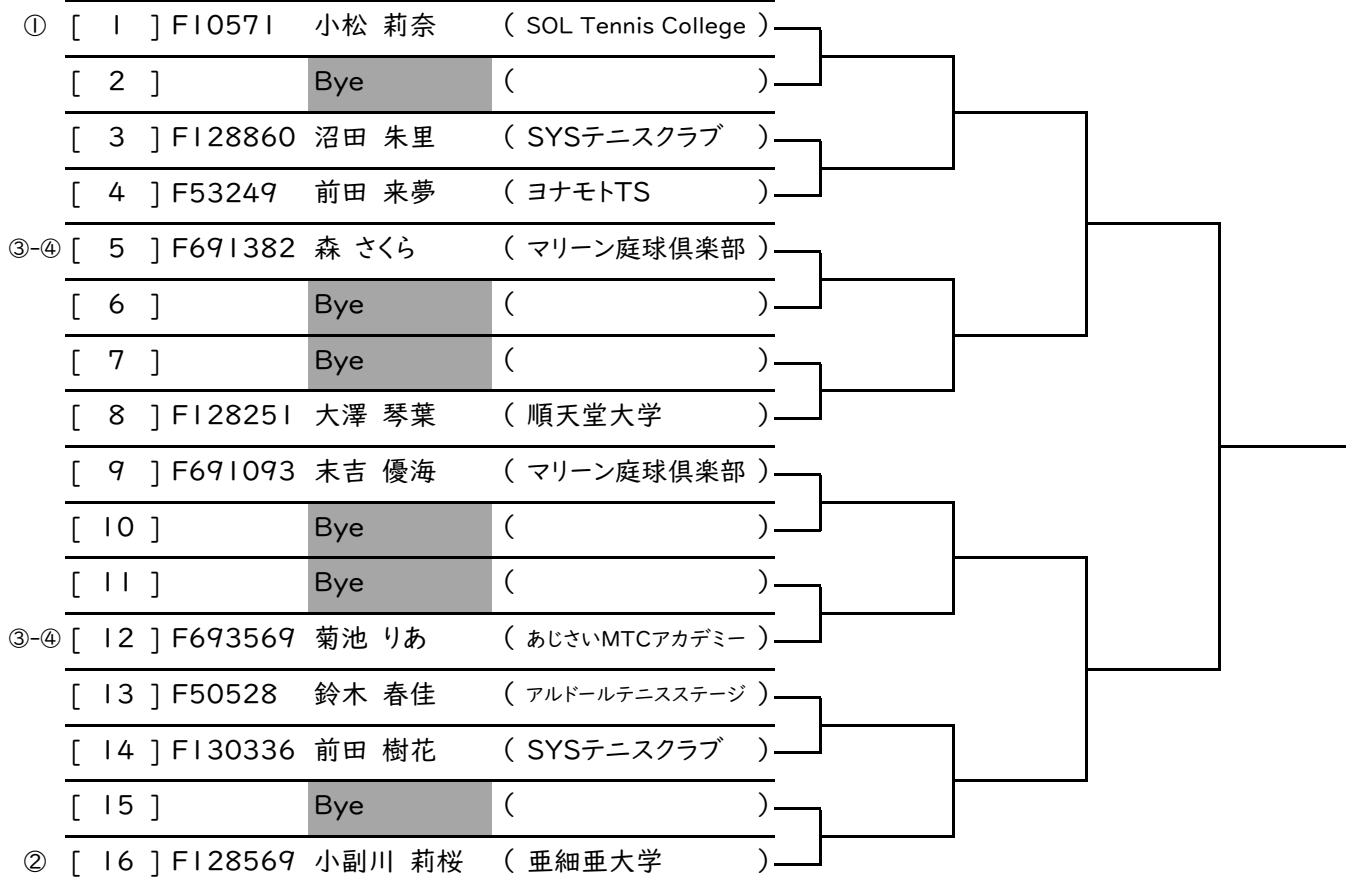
| | | | | |
|---|---|---|---|---|
| ① | [ 1 ] | F10571 | 小松 莉奈 | ( SOL Tennis College ) |
| | [ 2 ] | | Bye | ( ) |
| | [ 3 ] | F128860 | 沼田 朱里 | ( SYSテニスクラブ ) |
| | [ 4 ] | F53249 | 前田 来夢 | ( ヨナモトTS ) |
| ③-④ | [ 5 ] | F691382 | 森 さくら | ( マリーン庭球倶楽部 ) |
| | [ 6 ] | | Bye | ( ) |
| | [ 7 ] | | Bye | ( ) |
| | [ 8 ] | F128251 | 大澤 琴葉 | ( 順天堂大学 ) |
| | [ 9 ] | F691093 | 末吉 優海 | ( マリーン庭球倶楽部 ) |
| | [ 10 ] | | Bye | ( ) |
| | [ 11 ] | | Bye | ( ) |
| ③-④ | [ 12 ] | F693569 | 菊池 りあ | ( あじさいMTCアカデミー ) |
| | [ 13 ] | F50528 | 鈴木 春佳 | ( アルドールテニスステージ ) |
| | [ 14 ] | F130336 | 前田 樹花 | ( SYSテニスクラブ ) |
| | [ 15 ] | | Bye | ( ) |
| ② | [ 16 ] | F128569 | 小副川 莉桜 | ( 亜細亜大学 ) |